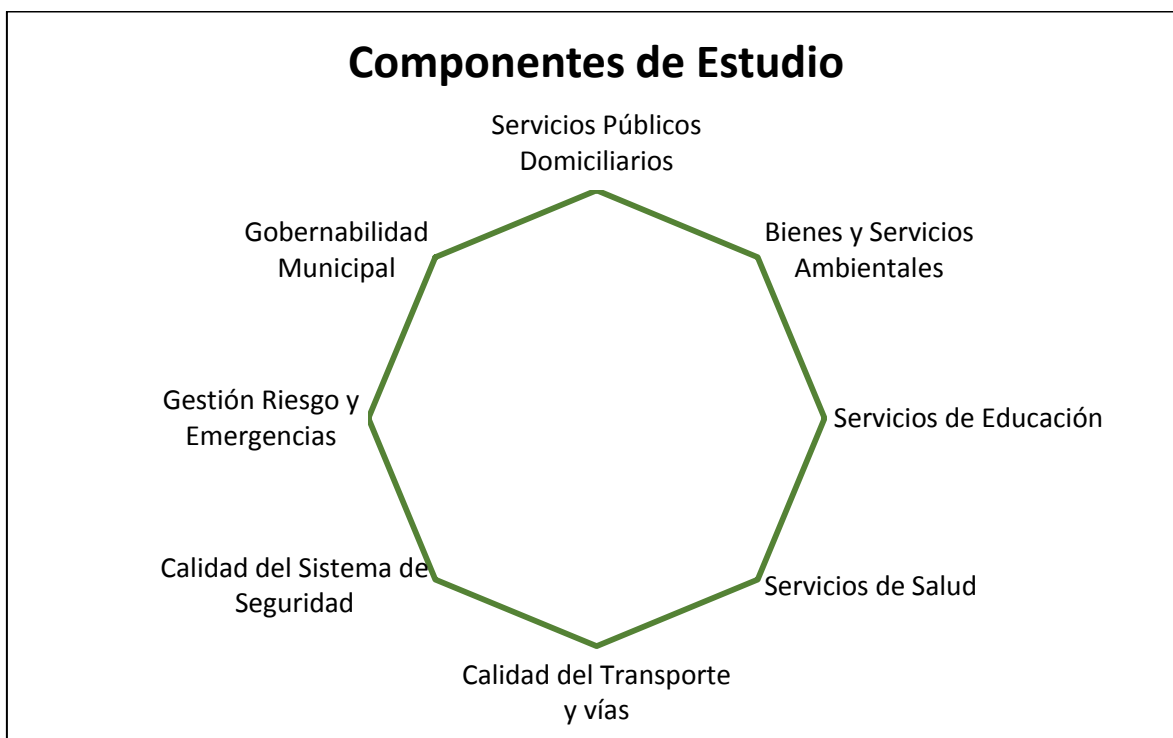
Componentes de Estudio

Servicios Públicos Domiciliarios

Bienes y Servicios Ambientales

Servicios de Educación

Servicios de Salud

Calidad del Transporte y vías

Calidad del Sistema de Seguridad

Gestión Riesgo y Emergencias

Gobernabilidad Municipal